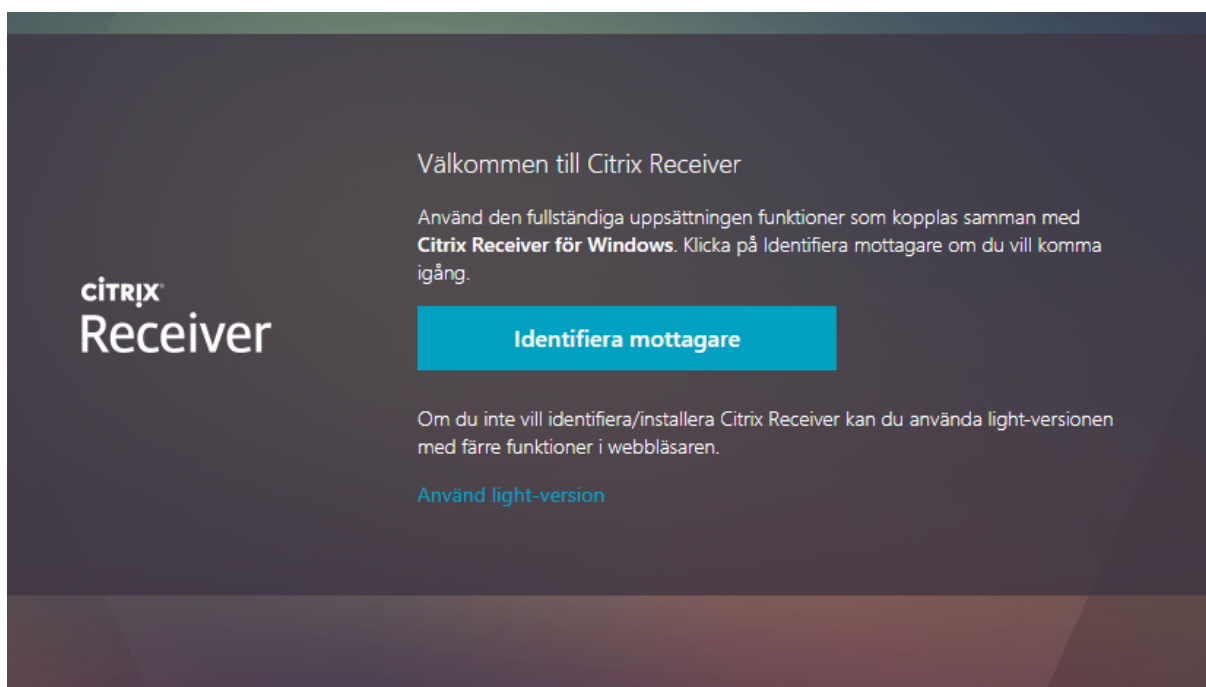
CITRIX
Receiver

Välkommen till Citrix Receiver

Använd den fullständiga uppsättningen funktioner som kopplas samman med **Citrix Receiver för Windows**. Klicka på Identifiera mottagare om du vill komma igång.

Identifiera mottagare

Om du inte vill identifiera/installera Citrix Receiver kan du använda light-versionen med färre funktioner i webbläsaren.

Använd light-version